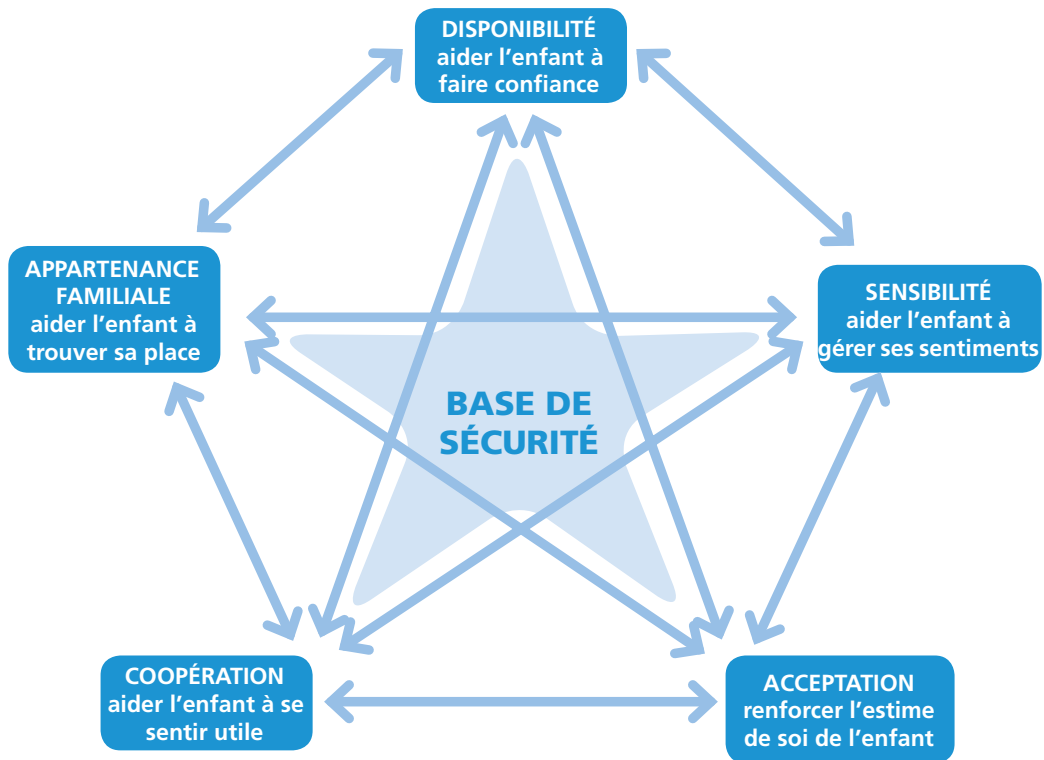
DISPONIBILITÉ
aider l’enfant à faire confiance

APPARTENANCE FAMILIALE
aider l’enfant à trouver sa place

SENSIBILITÉ
aider l’enfant à gérer ses sentiments

BASE DE SÉCURITÉ

COOPÉRATION
aider l’enfant à se sentir utile

ACCEPTATION
renforcer l’estime de soi de l’enfant